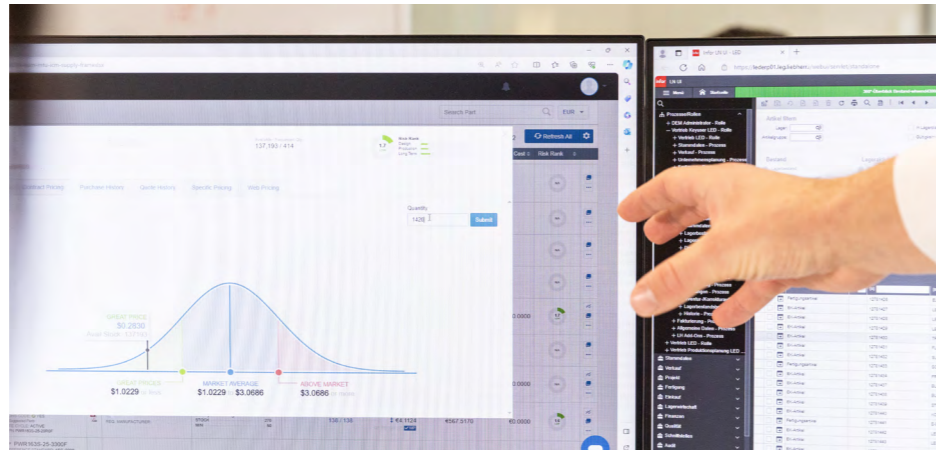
Search Part

EUR

137,193 / 414

Refresh All

Cost

Risk Rank

Contract Pricing

Purchase History

Quote History

Specific Pricing

Web Pricing

Quantity

1426

Submit

GREAT PRICE

$0.2830

GREAT PRICES

$1.0229

MARKET AVERAGE

$1.0229

$3.0686

ABOVE MARKET

$3.0686

0.0800

0.0800

0.0800

€4.1124

€567.5170

€0.0800

infor LN UI

https://ledarp01.leg.bisbhem/

Processes/Rollen

Vertrieb LED - Rolle

Stammdaten

Verkauf

Projekt

Fertigung

Einkauf

Lagerverwaltung

Finanzen

Qualität

Auftrag